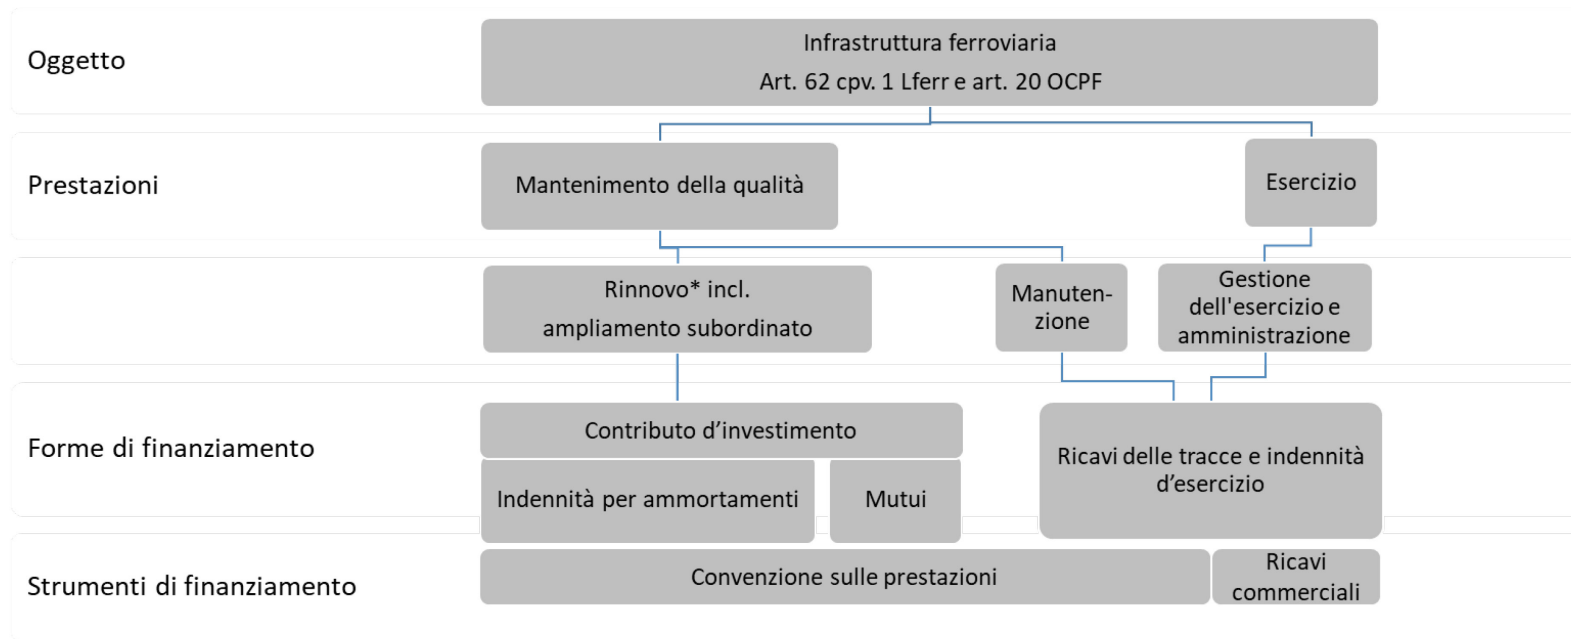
Oggetto

Infrastruttura ferroviaria
Art. 62 cpv. 1 Lferr e art. 20 OCPF

Prestazioni

Mantenimento della qualità

Esercizio

Rinnovo* incl. ampliamento subordinato

Manutenzione

Gestione dell'esercizio e amministrazione

Forme di finanziamento

Contributo d’investimento

Indennità per ammortamenti

Mutui

Ricavi delle tracce e indennità d’esercizio

Strumenti di finanziamento

Convenzione sulle prestazioni

Ricavi commerciali